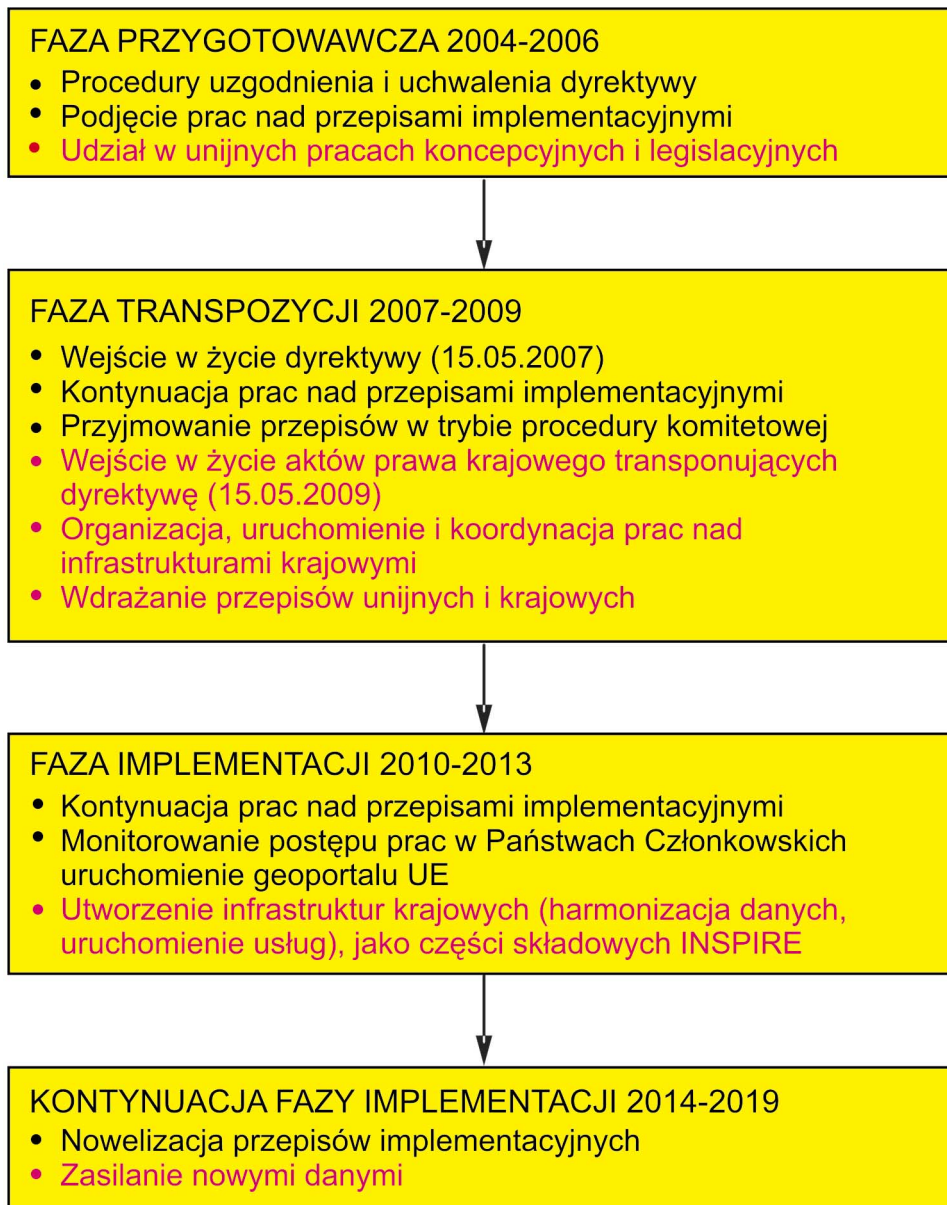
FAZA PRZYGOTOWAWCZA 2004-2006
• Procedury uzgodnienia i uchwalenia dyrektywy
• Podjęcie prac nad przepisami implementacyjnymi
• Udział w unijnych pracach koncepcyjnych i legislacyjnych

FAZA TRANSPOZYCJI 2007-2009
• Wejście w życie dyrektywy (15.05.2007)
• Kontynuacja prac nad przepisami implementacyjnymi
• Przyjmowanie przepisów w trybie procedury komitetowej
• Wejście w życie aktów prawa krajowego transponujących dyrektywę (15.05.2009)
• Organizacja, uruchomienie i koordynacja prac nad infrastrukturami krajowymi
• Wdrażanie przepisów unijnych i krajowych

FAZA IMPLEMENTACJI 2010-2013
• Kontynuacja prac nad przepisami implementacyjnymi
• Monitorowanie postępu prac w Państwach Członkowskich uruchomienie geoportalu UE
• Utworzenie infrastruktur krajowych (harmonizacja danych, uruchomienie usług), jako części składowych INSPIRE

KONTYNUACJA FAZY IMPLEMENTACJI 2014-2019
• Nowelizacja przepisów implementacyjnych
• Zasilanie nowymi danymi